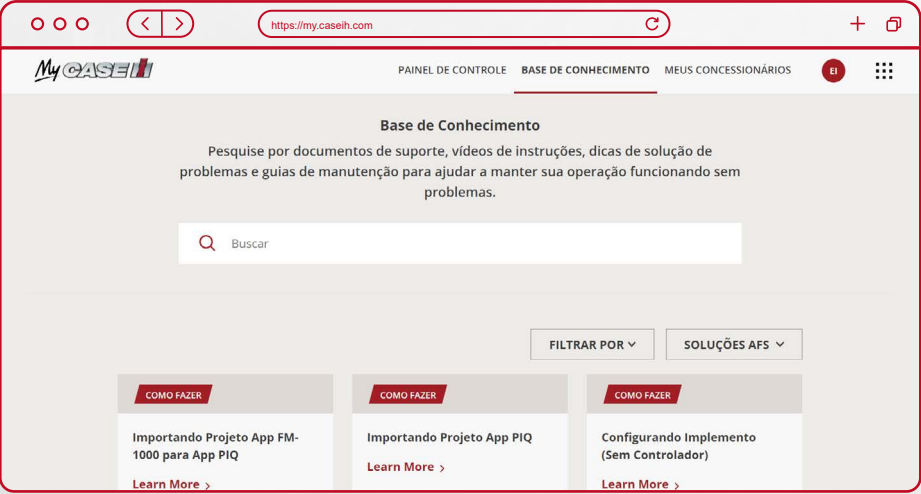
https://my.caseih.com

My CASE IH

PAINEL DE CONTROLE BASE DE CONHECIMENTO MEUS CONCESSIONÁRIOS EI

Base de Conhecimento

Pesquise por documentos de suporte, vídeos de instruções, dicas de solução de problemas e guias de manutenção para ajudar a manter sua operação funcionando sem problemas.

Buscar

FILTRAR POR

SOLUÇÕES AFS

COMO FAZER

Importando Projeto App FM-1000 para App PIQ

Learn More

COMO FAZER

Importando Projeto App PIQ

Learn More

COMO FAZER

Configurando Implemento (Sem Controlador)

Learn More